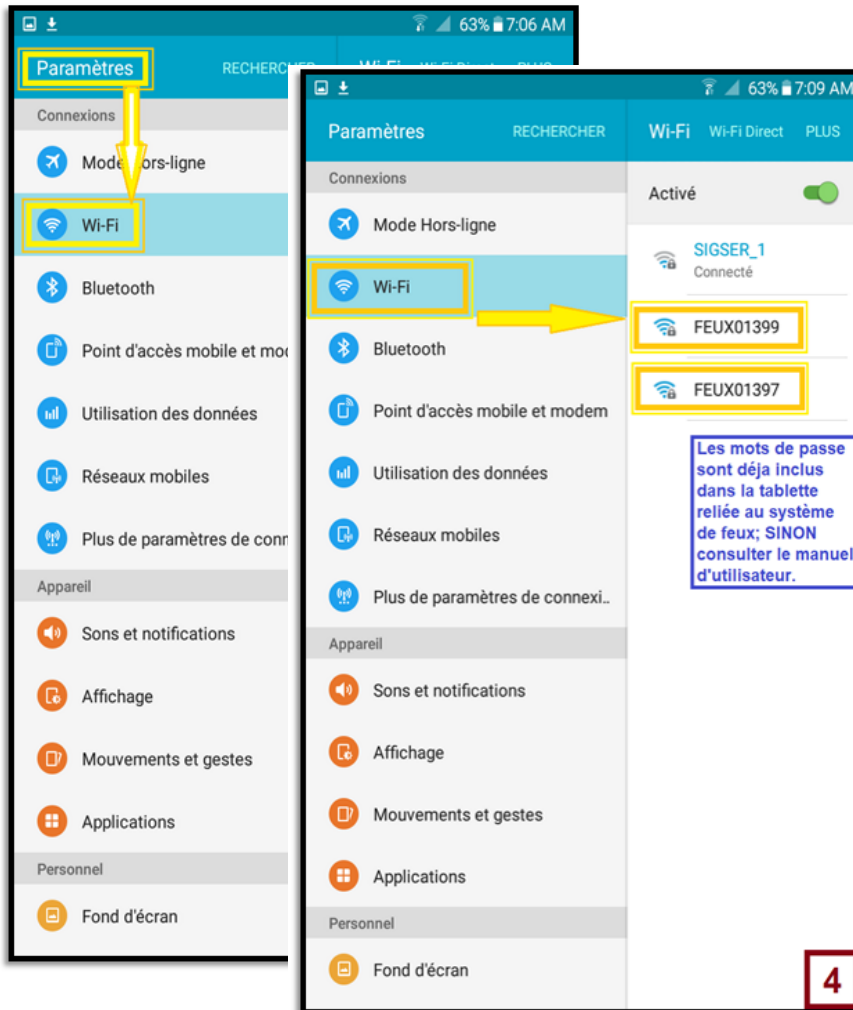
63% 7:06 AM

Paramètres RECHERCHER Wi-Fi

Connexions

Mode Hors-ligne

Wi-Fi

Bluetooth

Point d'accès mobile et mo

Utilisation des données

Réseaux mobiles

Plus de paramètres de conn

Appareil

Sons et notifications

Affichage

Mouvements et gestes

Applications

Personnel

Fond d'écran

63% 7:09 AM

Paramètres RECHERCHER Wi-Fi Wi-Fi Direct PLUS

Connexions

Mode Hors-ligne

Wi-Fi

Bluetooth

Point d'accès mobile et modem

Utilisation des données

Réseaux mobiles

Plus de paramètres de connexi...

Appareil

Sons et notifications

Affichage

Mouvements et gestes

Applications

Personnel

Fond d'écran

Activé

SIGSER_1
Connecté

FEUX01399

FEUX01397

Les mots de passe sont déja inclus dans la tablette reliée au système de feux; SINON consulter le manuel d'utilisateur.

4